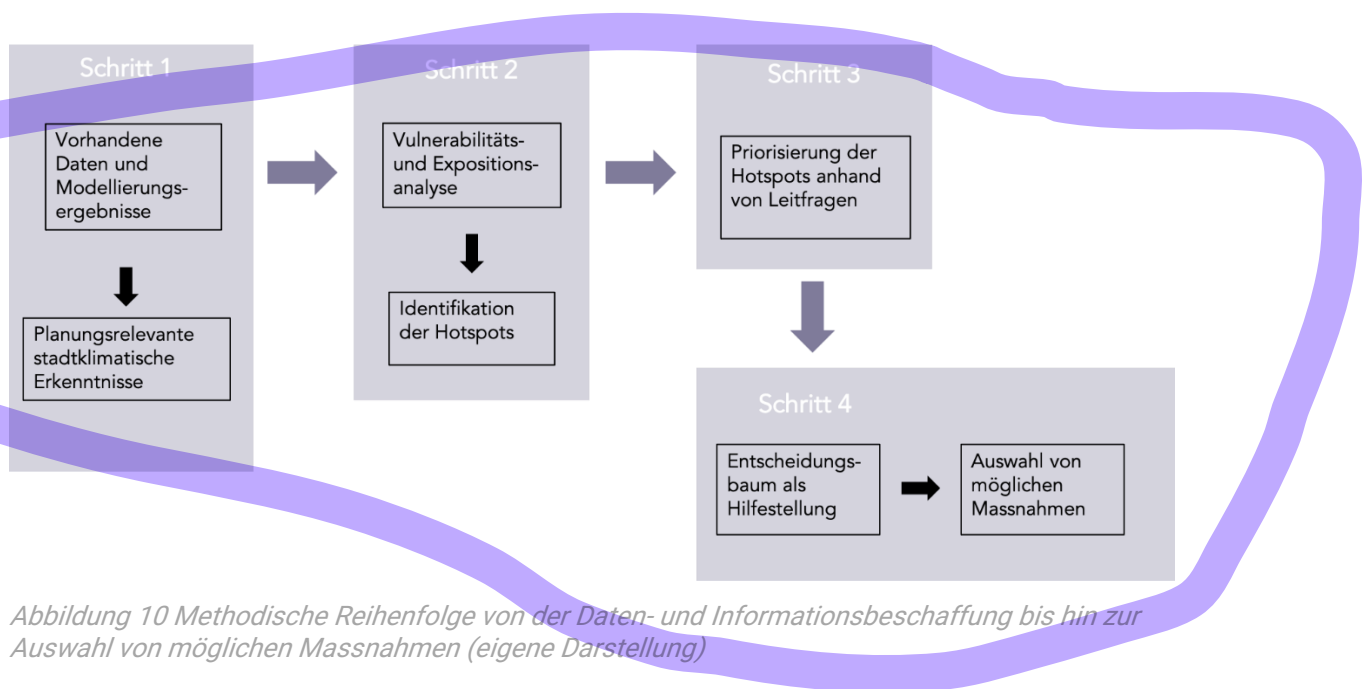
Schritt 1

Vorhandene Daten und Modellierungsergebnisse

Planungsrelevante stadtklimatische Erkenntnisse

Schritt 2

Vulnerabilitäts- und Expositionsanalyse

Identifikation der Hotspots

Schritt 3

Priorisierung der Hotspots anhand von Leitfragen

Schritt 4

Entscheidungsbaum als Hilfestellung

Auswahl von möglichen Massnahmen

Abbildung 10 Methodische Reihenfolge von der Daten- und Informationsbeschaffung bis hin zur Auswahl von möglichen Massnahmen (eigene Darstellung)